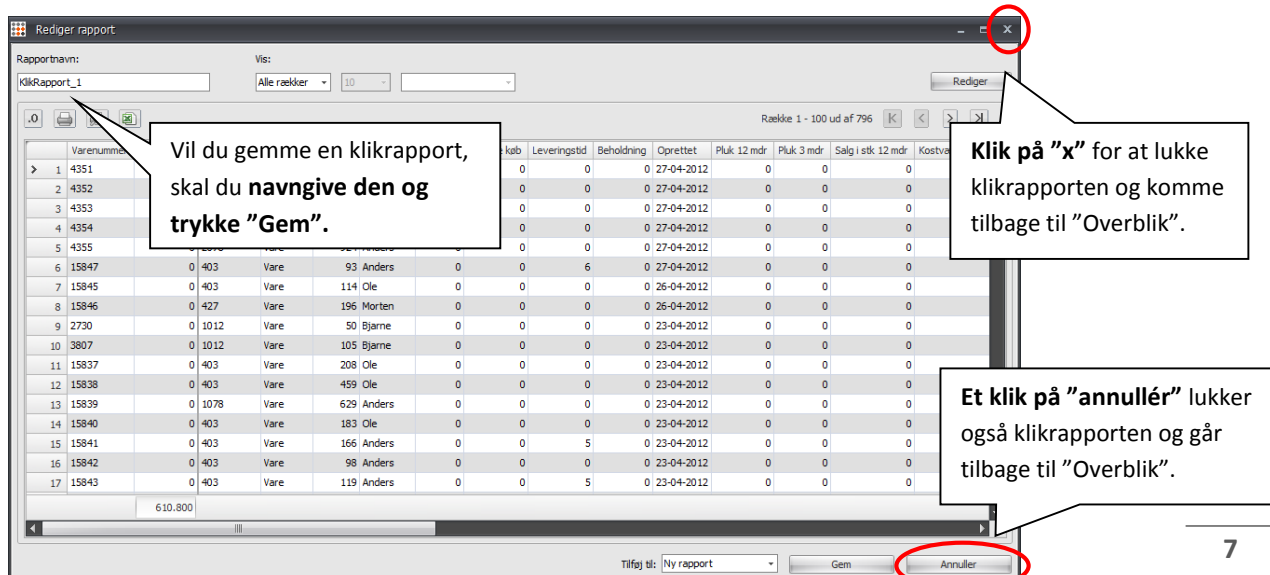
Rediger rapport

Rapportnavn:
KlikRapport_1

Vis:
Alle rækker
10

Rediger

Række 1 - 100 ud af 796

Vil du gemme en klikrapport, skal du **navngive den og trykke ”Gem”.**

**Klik på ”x”** for at lukke klikrapporten og komme tilbage til ”Overblik”.

| | Varenummer | | | | | | | e køb | Leveringstid | Beholdning | Oprettet | Pluk 12 mdr | Pluk 3 mdr | Salg i stk 12 mdr | Kostva |
|---|---|---|---|---|---|---|---|---|---|---|---|---|---|---|---|
| 1 | 4351 | | | | | | | 0 | 0 | 0 | 27-04-2012 | 0 | 0 | 0 | |
| 2 | 4352 | | | | | | | 0 | 0 | 0 | 27-04-2012 | 0 | 0 | 0 | |
| 3 | 4353 | | | | | | | 0 | 0 | 0 | 27-04-2012 | 0 | 0 | 0 | |
| 4 | 4354 | | | | | | | 0 | 0 | 0 | 27-04-2012 | 0 | 0 | 0 | |
| 5 | 4355 | | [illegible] | | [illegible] | Anders | | 0 | 0 | 0 | 27-04-2012 | 0 | 0 | 0 | |
| 6 | 15847 | 0 | 403 | Vare | 93 | Anders | 0 | 0 | 6 | 0 | 27-04-2012 | 0 | 0 | 0 | |
| 7 | 15845 | 0 | 403 | Vare | 114 | Ole | 0 | 0 | 0 | 0 | 26-04-2012 | 0 | 0 | 0 | |
| 8 | 15846 | 0 | 427 | Vare | 196 | Morten | 0 | 0 | 0 | 0 | 26-04-2012 | 0 | 0 | 0 | |
| 9 | 2730 | 0 | 1012 | Vare | 50 | Bjarne | 0 | 0 | 0 | 0 | 23-04-2012 | 0 | 0 | 0 | |
| 10 | 3807 | 0 | 1012 | Vare | 105 | Bjarne | 0 | 0 | 0 | 0 | 23-04-2012 | 0 | 0 | 0 | |
| 11 | 15837 | 0 | 403 | Vare | 208 | Ole | 0 | 0 | 0 | 0 | 23-04-2012 | 0 | 0 | 0 | |
| 12 | 15838 | 0 | 403 | Vare | 459 | Ole | 0 | 0 | 0 | 0 | 23-04-2012 | 0 | 0 | 0 | |
| 13 | 15839 | 0 | 1078 | Vare | 629 | Anders | 0 | 0 | 0 | 0 | 23-04-2012 | 0 | 0 | 0 | |
| 14 | 15840 | 0 | 403 | Vare | 183 | Ole | 0 | 0 | 0 | 0 | 23-04-2012 | 0 | 0 | 0 | |
| 15 | 15841 | 0 | 403 | Vare | 166 | Anders | 0 | 0 | 5 | 0 | 23-04-2012 | 0 | 0 | 0 | |
| 16 | 15842 | 0 | 403 | Vare | 98 | Anders | 0 | 0 | 0 | 0 | 23-04-2012 | 0 | 0 | 0 | |
| 17 | 15843 | 0 | 403 | Vare | 119 | Anders | 0 | 0 | 5 | 0 | 23-04-2012 | 0 | 0 | 0 | |
| | | 610.800 | | | | | | | | | | | | | |

**Et klik på ”annullér”** lukker også klikrapporten og går tilbage til ”Overblik”.

Tilføj til: Ny rapport
Gem
Annuller

7